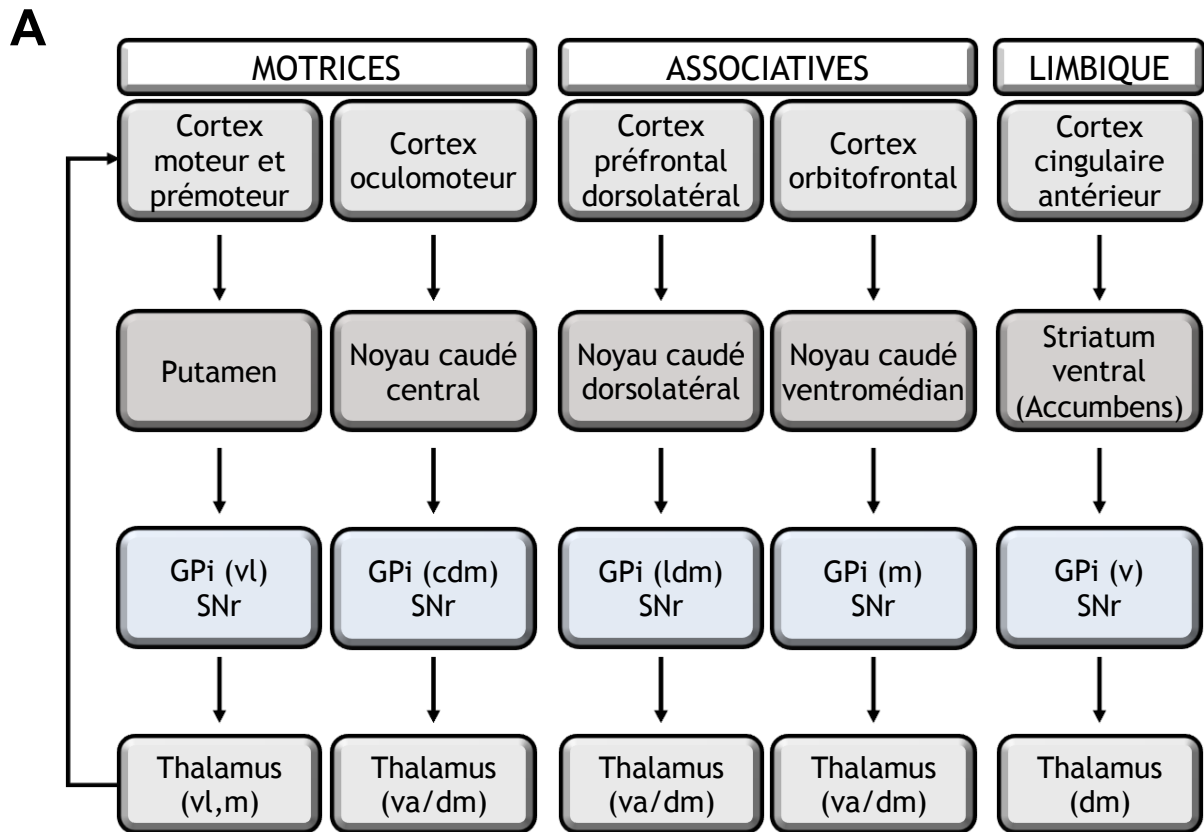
A

MOTRICES

Cortex moteur et prémoteur

Putamen

GPi (vl) SNr

Thalamus (vl,m)

Cortex oculomoteur

Noyau caudé central

GPi (cdm) SNr

Thalamus (va/dm)

ASSOCIATIVES

Cortex préfrontal dorsolatéral

Noyau caudé dorsolatéral

GPi (ldm) SNr

Thalamus (va/dm)

Cortex orbitofrontal

Noyau caudé ventromédian

GPi (m) SNr

Thalamus (va/dm)

LIMBIQUE

Cortex cingulaire antérieur

Striatum ventral (Accumbens)

GPi (v) SNr

Thalamus (dm)